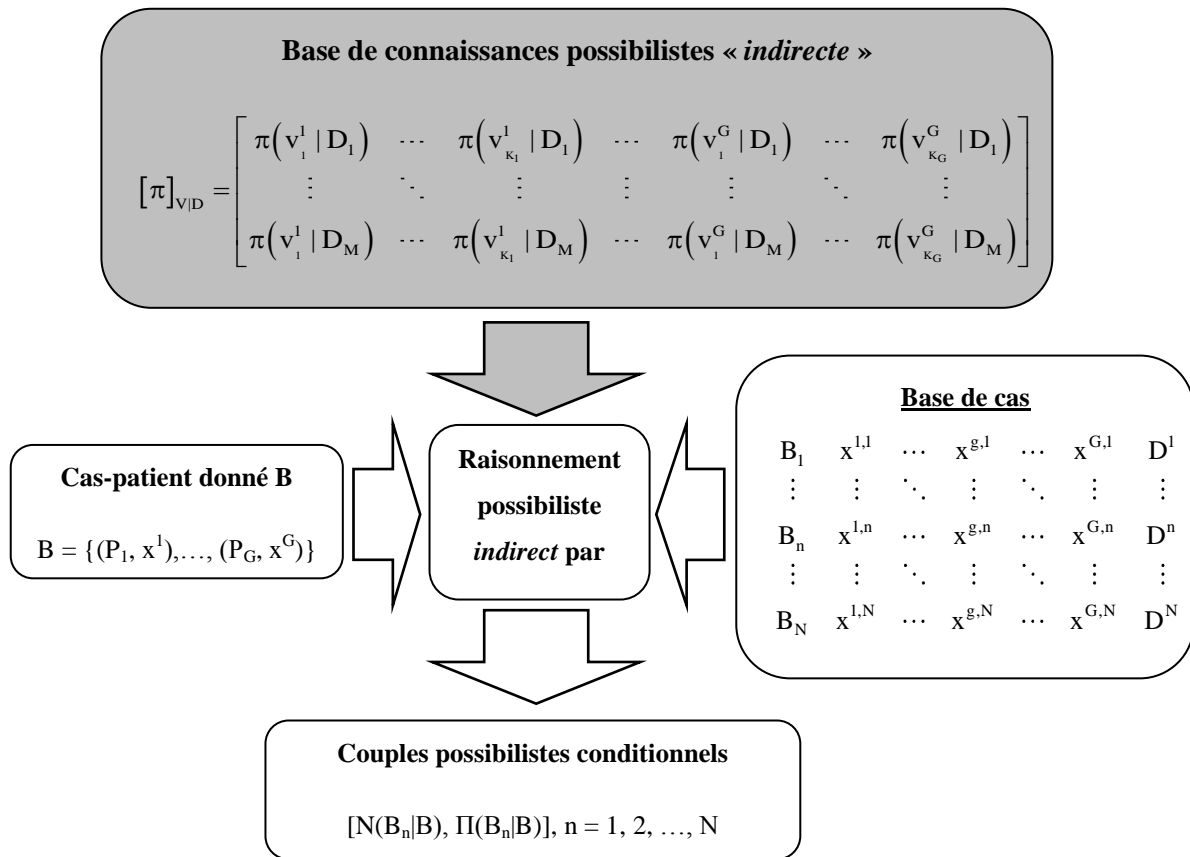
Base de connaissances possibilistes « *indirecte* »

$[\pi]_{V|D} = \begin{bmatrix} \pi(v_1^1 | D_1) & \cdots & \pi(v_{K_1}^1 | D_1) & \cdots & \pi(v_1^G | D_1) & \cdots & \pi(v_{K_G}^G | D_1) \\ \vdots & \ddots & \vdots & \vdots & \vdots & \ddots & \vdots \\ \pi(v_1^1 | D_M) & \cdots & \pi(v_{K_1}^1 | D_M) & \cdots & \pi(v_1^G | D_M) & \cdots & \pi(v_{K_G}^G | D_M) \end{bmatrix}$

Cas-patient donné B

$B = \{(P_1, x^1),\ldots, (P_G, x^G)\}$

Raisonnement possibiliste *indirect* par

Base de cas

$\begin{matrix} B_1 & x^{1,1} & \cdots & x^{g,1} & \cdots & x^{G,1} & D^1 \\ \vdots & \vdots & \ddots & \vdots & \ddots & \vdots & \vdots \\ B_n & x^{1,n} & \cdots & x^{g,n} & \cdots & x^{G,n} & D^n \\ \vdots & \vdots & \ddots & \vdots & \ddots & \vdots & \vdots \\ B_N & x^{1,N} & \cdots & x^{g,N} & \cdots & x^{G,N} & D^N \end{matrix}$

Couples possibilistes conditionnels

$[N(B_n|B), \Pi(B_n|B)]$, n = 1, 2, …, N